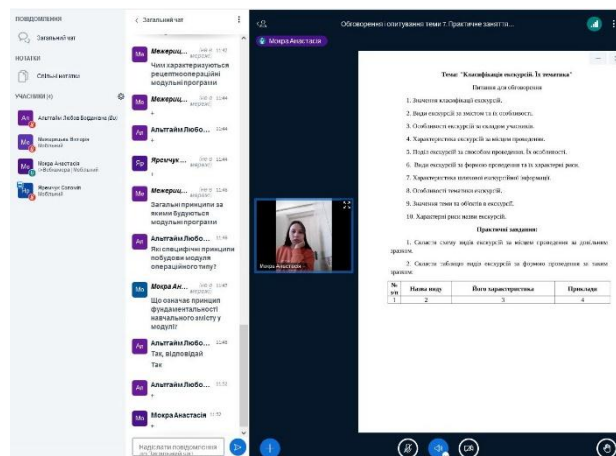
ПОВІДОМЛЕННЯ

Загальний чат

НОТАТКИ

Спільні нотатки

УЧАСНИКИ (4)

Альтгайм Любов Богданівна (Ви)

Володимир Богдан Мобільний

Мокра Анастасія (Ви) Мобільний

Ярємчук Соломія Мобільний

< Загальний чат

Мекерищ... 11:43
Чим характеризуються рецептноопераційні модульні програми

Мекерищ... 11:44
+

Альтгайм Любо... 11:44
+

Ярємчук ... 11:44
+

Мекерищ... 11:46
Загальні принципи за якими будуються модульні програми

Альтгайм Любо... 11:48
Які специфічні принципи побудови модуля операційного типу?

Мокра Ан... 11:49
Що означає принцип фундаментальності навчального змісту у модулі?

Альтгайм Любо... 11:49
Так, відповідай
Так

Альтгайм Любо... 11:52
+

Мокра Анастасія 11:52
+

Надіслати повідомлення до: Загальний чат

Обговорення і опитування теми 7. Практичне заняття...

Мокра Анастасія

Мокра Анастасія

Тема: "Класифікація екскурсій. Їх тематика"

Питання для обговорення

1. Значення класифікації екскурсій.

2. Види екскурсій за змістом та їх особливості.

3. Особливості екскурсій за складом учасників.

4. Характеристика екскурсій за місцем проведення.

5. Поділ екскурсій за способом проведення. Їх особливості.

6. Види екскурсій за формою проведення та їх характерні риси.

7. Характеристика копнової екскурсійної інформації.

8. Особливості тематики екскурсій.

9. Значення теми та об'єкта в екскурсії.

10. Характерні риси назви екскурсій.

Практичні завдання:

1. Скласти схему видів екскурсій за місцем проведення за довільним зразком.

2. Скласти таблицю видів екскурсій за формою проведення за таким зразком.

| № з/п | Назва виду | Його характеристика | Приклади |
|---|---|---|---|
| 1 | 2 | 3 | 4 |